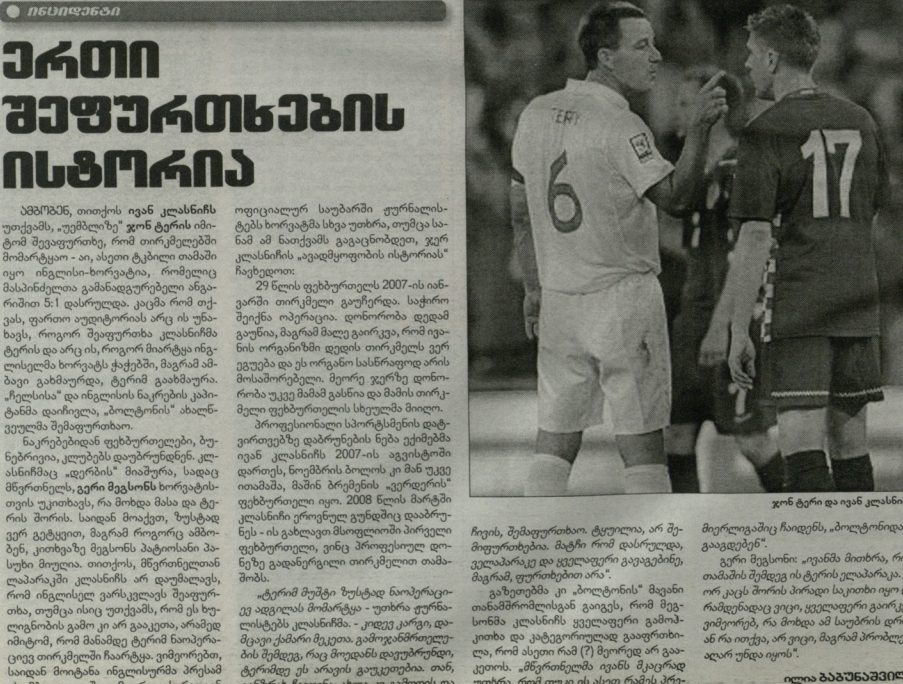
ინციდენტი

ერთი შეურაცხყოფის ისტორია

ამბობენ, თითქოს ივან კლასნიჩს უთქვამს, „უჭმელზე" ჯონ ტერის იმიტომ შეეურაცხყო, რომ თირკმელებში მომარცხო - ამ, ასეთი ტბილი თამაში იყო ინგლის-ხორვატია, რომელიც მასპინძელთა გამანადგურებელი ანგარიშით 5:1 დასრულდა. კაცმა რომ თქვას, ფართო აუდიტორიას არც ის უნახავს, როგორ შეაურაცხყო კლასნიჩმა ტერის და არც ის, როგორ მიარტყა ინგლისელმა ხორვატს ქაქუში, მაგრამ აბავი გახმაურდა, ტერიმ გახმაურა. „ჩელსის" და ინგლისის ნაკრების კაპიტანმა დაიჩივლა, „ბოლტონის" ახალბეყულმა შემაურაცხყოო.

ნაკრებებიდან ფეხბურთელები, ბუნებრივია, კლუბებს დაუბრუნდნენ. კლასნიჩაც „დერბის" მიაშურა, სადაც მწვრთნელს, გერი მეგსონს ხორვატისთვის უკითხავს, რა მოხდა მასა და ტერის შორის. საიდან მოაქვთ, ზუსტად ვერ გეტყვით, მაგრამ როგორც ამბობენ, კითხვაზე მეგსონს პატიოსანი პასუხი მიუღია. თითქოს, მწვრთნელთან ლაპარაკში კლასნიჩს არ დაუმალავს, ორ ინგლისელ კარგლავს შეურაცხყო, თუმცა ისიც უთქვამს, რომ ეს ხულიგნობის გამო კი არ გააკეთა, არამედ იმიტომ, რომ მანამდე ტერიმ ნაოპერაციევ თირკმელში ჩაარტყა. ვიმეორებთ, საიდან მოიტანა ინგლისურმა პრესამ

ოფიციალურ საუბარში ჟურნალისტებს ხორვატმა სხვა უთხრა, თუმცა სანამ ამ ნაიქვამს გაგაცნობდეთ, ჯერ კლასნიჩის „ავადმყოფობის ისტორიას" ჩავხედოთ:

29 წლის ფეხბურთელს 2007-ის იანვარში თირკმელი გაუჩერდა. საჭირო შეიქნა ოპერაცია. დონორობა დედამ გაუწია, მაგრამ მალე გაირკვა, რომ ივანის ორგანიზმი დედის თირკმელს ვერ ეგუება და ეს ორგანო სასწრაფოდ არის მოსაშორებელი. მეორე ჯერზე დონორობა უკვე მამამ გასწია და მამის თირკმელი ფეხბურთელის სხეულმა მიიღო.

პროფესიონალი სპორტსმენის დატვირთვებზე დაბრუნების ნება ექიმებმა ივან კლასნიჩს 2007-ის აგვისტოში დართეს, ნოემბრის ბოლოს კი მან უკვე ითამაშა, მაშინ ბრემენის „ვერდერის" ფეხბურთელი იყო. 2008 წლის მარტში კლასნიჩი ეროვნულ გუნდშიც დააბრუნეს - ის გახლავთ მსოფლიოში პირველი ფეხბურთელი, ვინც პროფესიულ დონეზე გადანერგილი თირკმლით თამაშობს.

„ტერიმ მუშტი ზუსტად ნაოპერაციევ ადგილას მომარტყა - უთხრა ჟურნალისტებს კლასნიჩმა. - კიდევ კარგი, დამცავი ქამარი მეკეთა. გამოჯანმრთელების შემდეგ, რაც მოედანს დავუბრუნდი, ტერიმდე ეს არავის გაუკეთებია. თან,

ჩეის, შემაურაცხყო. ტყუილია, არ შემიურაცხყვია. მატჩი რომ დასრულდა, ველაპარაკე და ყველაფერი გავარკვიეთ, მაგრამ, ფურთხებით არა".

გაზეთებმა კი „ბოლტონის" მაუსნი თანამშრომლისგან გაიგეს, რომ მეგსონმა კლასნიჩს ყველაფერი გამოჰკითხა და კატეგორიულად გააფრთხილა, რომ ასეთი რამ (?) მეორედ არ გააკეთოს. „მწვრთნელმა ივანს მკაცრად უთხრა, რომ ლაპ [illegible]

მიერლოგამაც ჩაიდენს, „ბოლტონიდა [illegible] გააგდებენ".

გერი მეგსონი: „ივანმა მითხრა, რო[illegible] თამაშის შემდეგ ის ტერის ელაპარაკა. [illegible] ორ კაცს შორის პირადი საკითხი იყო, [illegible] რამდენადაც ვიცი, ყველაფერი გაირკ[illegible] ვიმეორებ, რა მოხდა ამ საუბრის დრო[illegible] ან რა ითქვა, არ ვიცი, მაგრამ პრობლ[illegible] აღარ უნდა იყოს".

ილია ბაგუნაშვილ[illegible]

TERRY 6 17

ჯონ ტერი და ივან კლასნი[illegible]